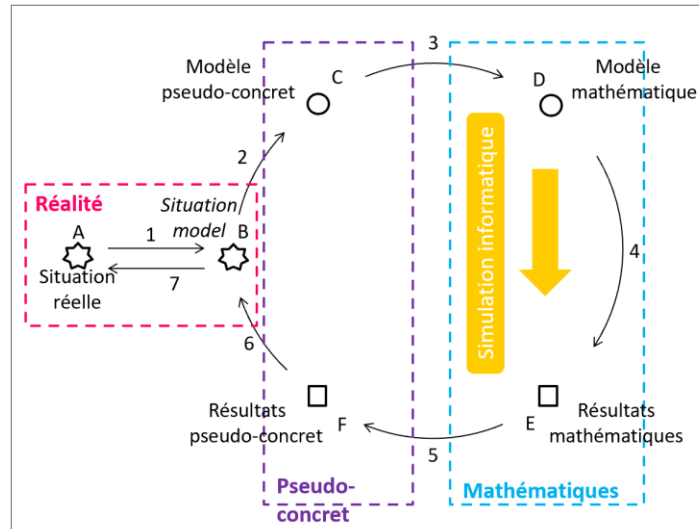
Modèle pseudo-concret
C
3
D
Modèle mathématique
2
Simulation informatique
Réalité
Situation model
A
1
B
4
Situation réelle
7
6
Résultats pseudo-concret
F
E
Résultats mathématiques
5
Pseudo-concret
Mathématiques